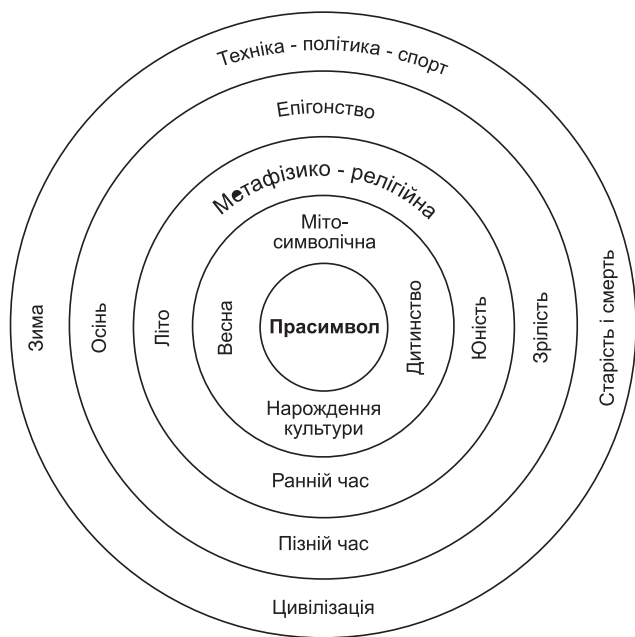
Техніка - політика - спорт

Епігонство

Метафізико - релігійна

Міто-символічна

Зима

Осінь

Літо

Весна

Прасимвол

Дитинство

Юність

Зрілість

Старість і смерть

Народження культури

Ранній час

Пізній час

Цивілізація